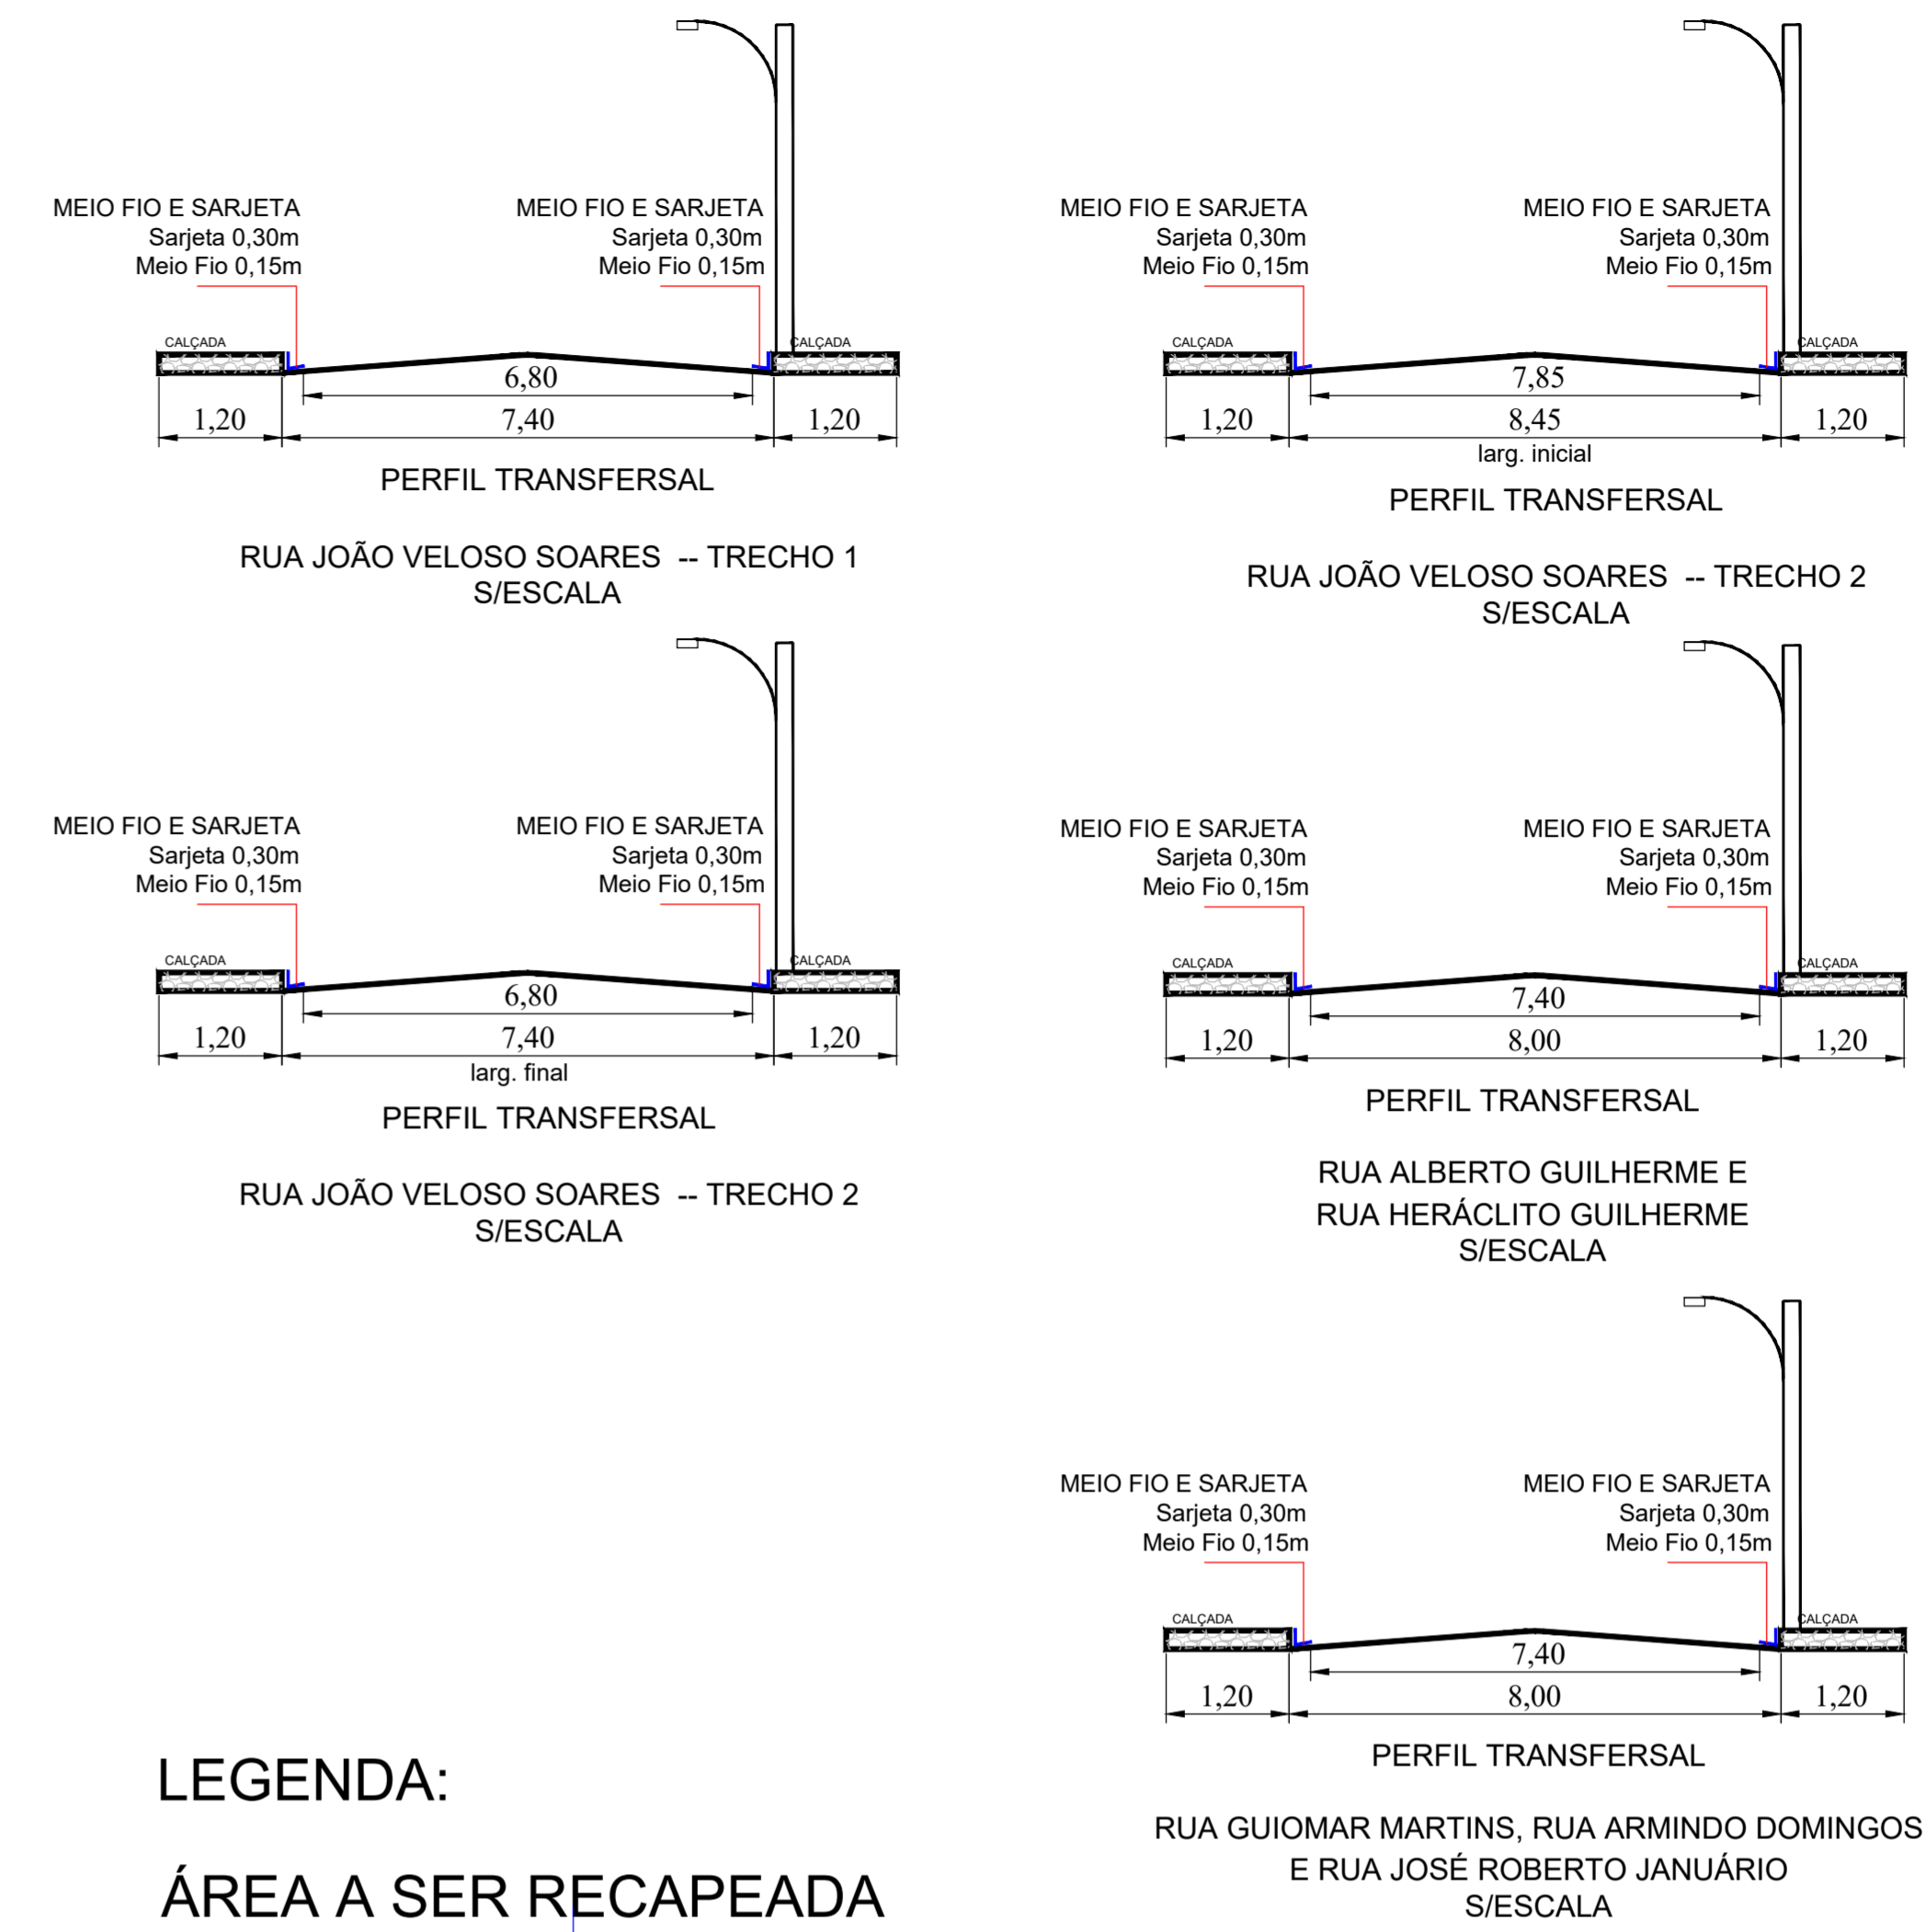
MEIO FIO E SARJETA
Sarjeta 0,30m
Meio Fio 0,15m

MEIO FIO E SARJETA
Sarjeta 0,30m
Meio Fio 0,15m

CALÇADA
CALÇADA
6,80
1,20
7,40
1,20

PERFIL TRANSFERSAL

RUA JOÃO VELOSO SOARES -- TRECHO 1
S/ESCALA

MEIO FIO E SARJETA
Sarjeta 0,30m
Meio Fio 0,15m

MEIO FIO E SARJETA
Sarjeta 0,30m
Meio Fio 0,15m

CALÇADA
CALÇADA
7,85
1,20
8,45
1,20
larg. inicial

PERFIL TRANSFERSAL

RUA JOÃO VELOSO SOARES -- TRECHO 2
S/ESCALA

MEIO FIO E SARJETA
Sarjeta 0,30m
Meio Fio 0,15m

MEIO FIO E SARJETA
Sarjeta 0,30m
Meio Fio 0,15m

CALÇADA
CALÇADA
6,80
1,20
7,40
1,20
larg. final

PERFIL TRANSFERSAL

RUA JOÃO VELOSO SOARES -- TRECHO 2
S/ESCALA

MEIO FIO E SARJETA
Sarjeta 0,30m
Meio Fio 0,15m

MEIO FIO E SARJETA
Sarjeta 0,30m
Meio Fio 0,15m

CALÇADA
CALÇADA
7,40
1,20
8,00
1,20

PERFIL TRANSFERSAL

RUA ALBERTO GUILHERME E
RUA HERÁCLITO GUILHERME
S/ESCALA

MEIO FIO E SARJETA
Sarjeta 0,30m
Meio Fio 0,15m

MEIO FIO E SARJETA
Sarjeta 0,30m
Meio Fio 0,15m

CALÇADA
CALÇADA
7,40
1,20
8,00
1,20

PERFIL TRANSFERSAL

RUA GUIOMAR MARTINS, RUA ARMINDO DOMINGOS
E RUA JOSÉ ROBERTO JANUÁRIO
S/ESCALA

LEGENDA:

ÁREA A SER RECAPEADA